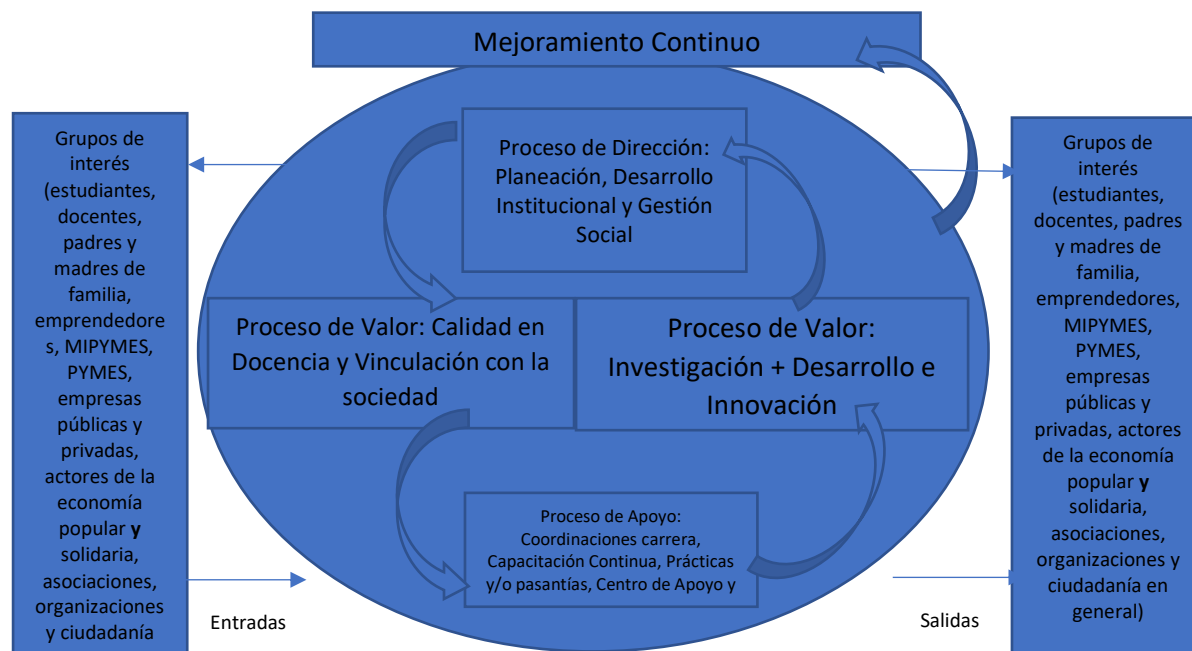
Mejoramiento Continuo

Grupos de interés (estudiantes, docentes, padres y madres de familia, emprendedores, MIPYMES, PYMES, empresas públicas y privadas, actores de la economía popular **y** solidaria, asociaciones, organizaciones y ciudadanía

Proceso de Dirección: Planeación, Desarrollo Institucional y Gestión Social

Proceso de Valor: Calidad en Docencia y Vinculación con la sociedad

Proceso de Valor: Investigación + Desarrollo e Innovación

Proceso de Apoyo: Coordinaciones carrera, Capacitación Continua, Prácticas y/o pasantías, Centro de Apoyo y

Entradas

Salidas

Grupos de interés (estudiantes, docentes, padres y madres de familia, emprendedores, MIPYMES, PYMES, empresas públicas y privadas, actores de la economía popular **y** solidaria, asociaciones, organizaciones y ciudadanía en general)